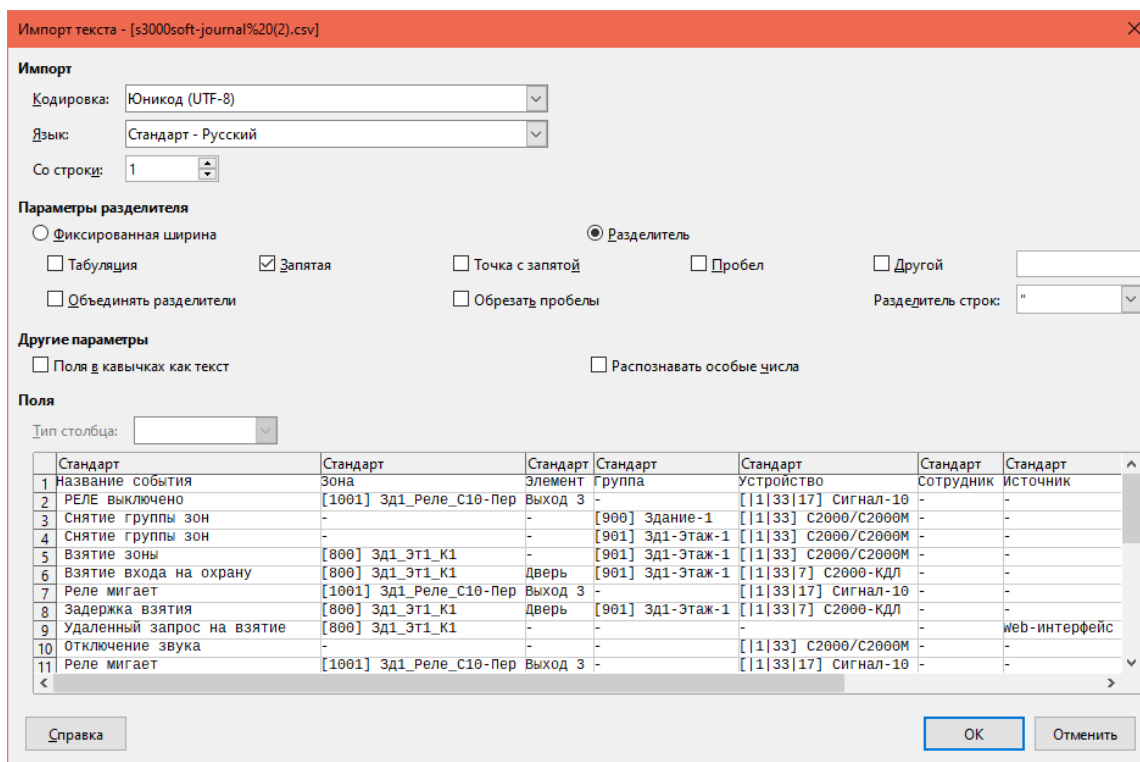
Импорт текста - [s3000soft-journal%20(2).csv]

Импорт

Кодировка: Юникод (UTF-8)

Язык: Стандарт - Русский

Со строки: 1

Параметры разделителя

Фиксированная ширина

Разделитель

Табуляция

Запятая

Точка с запятой

Пробел

Другой

Объединять разделители

Обрезать пробелы

Разделитель строк: "

Другие параметры

Поля в кавычках как текст

Распознавать особые числа

Поля

Тип столбца:

| | Стандарт | Стандарт | Стандарт | Стандарт | Стандарт | Стандарт | Стандарт |
|---|---|---|---|---|---|---|---|
| 1 | Название события | Зона | Элемент | Группа | Устройство | Сотрудник | Источник |
| 2 | РЕЛЕ выключено | [1001] Зд1_Реле_С10-Пер | Выход 3 | - | [|1|33|17] Сигнал-10 | - | - |
| 3 | Снятие группы зон | - | - | [900] Здание-1 | [|1|33] С2000/С2000М | - | - |
| 4 | Снятие группы зон | - | - | [901] Зд1-Этаж-1 | [|1|33] С2000/С2000М | - | - |
| 5 | Взятие зоны | [800] Зд1_Эт1_К1 | - | [901] Зд1-Этаж-1 | [|1|33] С2000/С2000М | - | - |
| 6 | Взятие входа на охрану | [800] Зд1_Эт1_К1 | Дверь | [901] Зд1-Этаж-1 | [|1|33|7] С2000-КДЛ | - | - |
| 7 | Реле мигает | [1001] Зд1_Реле_С10-Пер | Выход 3 | - | [|1|33|17] Сигнал-10 | - | - |
| 8 | Задержка взятия | [800] Зд1_Эт1_К1 | Дверь | [901] Зд1-Этаж-1 | [|1|33|7] С2000-КДЛ | - | - |
| 9 | Удаленный запрос на взятие | [800] Зд1_Эт1_К1 | - | - | - | - | Web-интерфейс |
| 10 | Отключение звука | - | - | - | [|1|33] С2000/С2000М | - | - |
| 11 | Реле мигает | [1001] Зд1_Реле_С10-Пер | Выход 3 | - | [|1|33|17] Сигнал-10 | - | - |

Справка

OK

Отменить